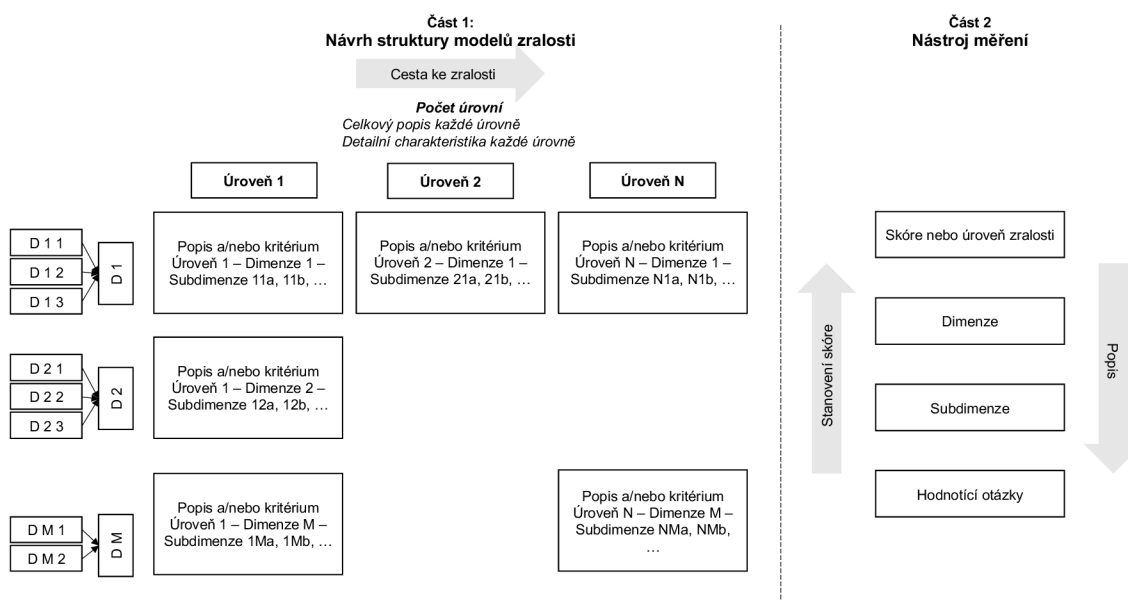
Část 1:
Návrh struktury modelů zralosti

Cesta ke zralosti

Počet úrovní
Celkový popis každé úrovně
Detailní charakteristika každé úrovně

Úroveň 1

Úroveň 2

Úroveň N

D 1 1
D 1 2
D 1 3
D 1

Popis a/nebo kritérium Úroveň 1 – Dimenze 1 – Subdimenze 11a, 11b, …

Popis a/nebo kritérium Úroveň 2 – Dimenze 1 – Subdimenze 21a, 21b, …

Popis a/nebo kritérium Úroveň N – Dimenze 1 – Subdimenze N1a, N1b, …

D 2 1
D 2 2
D 2 3
D 2

Popis a/nebo kritérium Úroveň 1 – Dimenze 2 – Subdimenze 12a, 12b, …

D M 1
D M 2
D M

Popis a/nebo kritérium Úroveň 1 – Dimenze M – Subdimenze 1Ma, 1Mb, …

Popis a/nebo kritérium Úroveň N – Dimenze M – Subdimenze NMa, NMb, …

Část 2
Nástroj měření

Skóre nebo úroveň zralosti

Dimenze

Subdimenze

Hodnotící otázky

Stanovení skóre

Popis